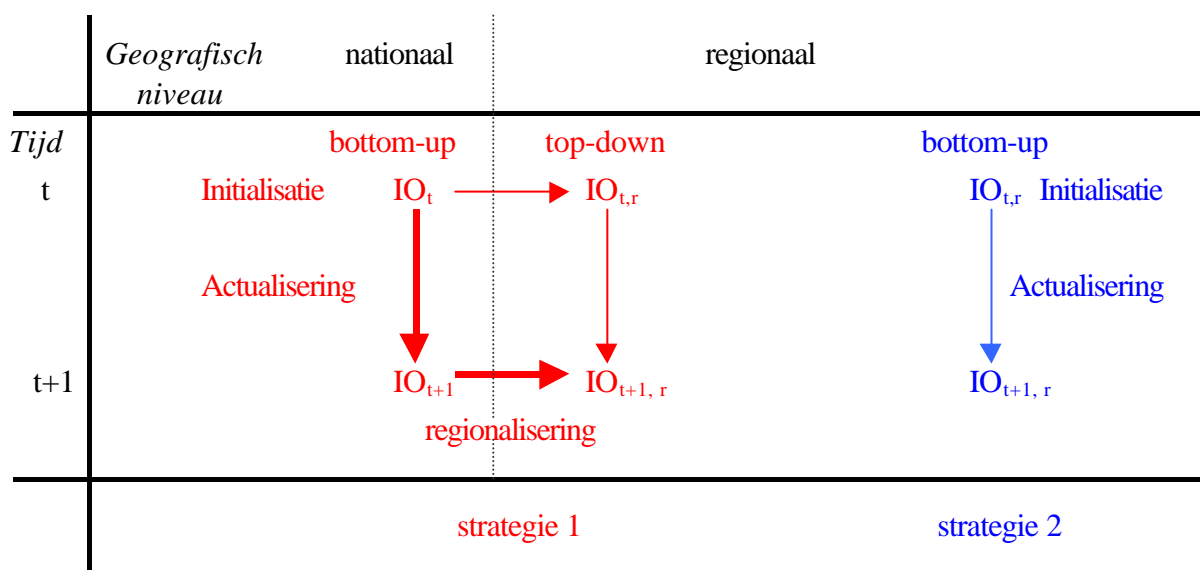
Geografisch niveau nationaal regionaal

Tijd bottom-up top-down bottom-up

t Initialisatie $IO_t$ $IO_{t,r}$ $IO_{t,r}$ Initialisatie

Actualisering Actualisering

t+1 $IO_{t+1}$ $IO_{t+1,\ r}$ $IO_{t+1,\ r}$

regionalisering

strategie 1 strategie 2